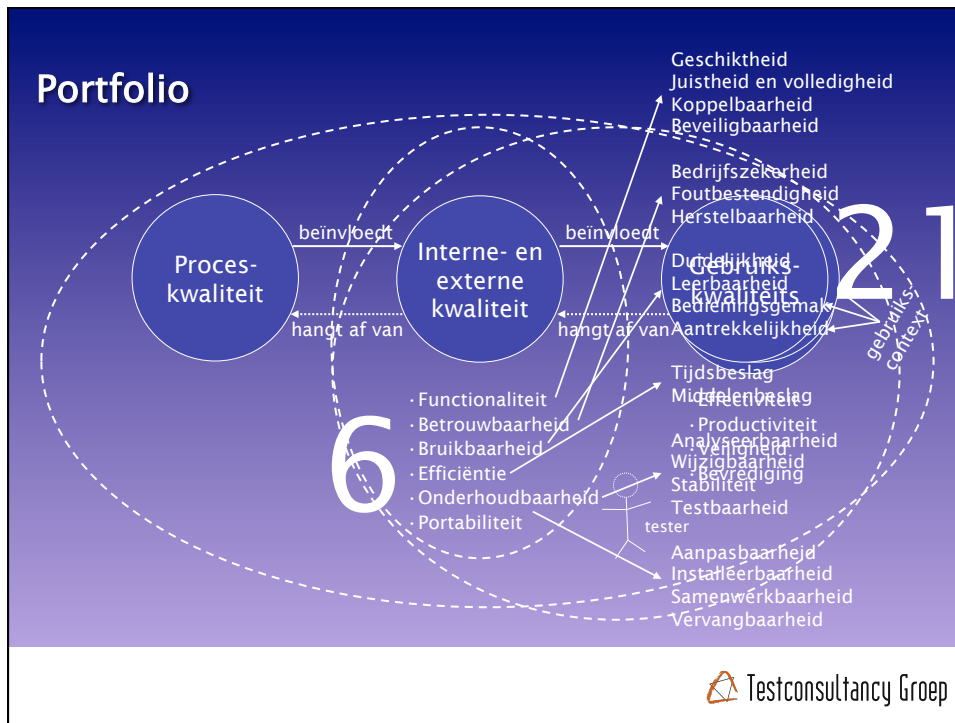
Portfolio

Proces-
kwaliteit

beïnvloedt

hangt af van

Interne- en
externe
kwaliteit

beïnvloedt

hangt af van

Gebruiks-
kwaliteits

Geschiktheid
Juistheid en volledigheid
Koppelbaarheid
Beveiligbaarheid

Bedrijfszekerheid
Foutbestendigheid
Herstelbaarheid

Duidelijkheid
Leerbaarheid
Bedieningsgemak
Aantrekkelijkheid

Tijdsbeslag
Middelenbeslag

Analyseerbaarheid
Wijzigbaarheid
Stabiliteit
Testbaarheid

Aanpasbaarheid
Installeerbaarheid
Samenwerkbaarheid
Vervangbaarheid

· Effectiviteit
· Productiviteit
· Veiligheid
· Bevrediging

21

gebruiks-
context

· Functionaliteit
· Betrouwbaarheid
· Bruikbaarheid
· Efficiëntie
· Onderhoudbaarheid
· Portabiliteit

6

tester

Testconsultancy Groep